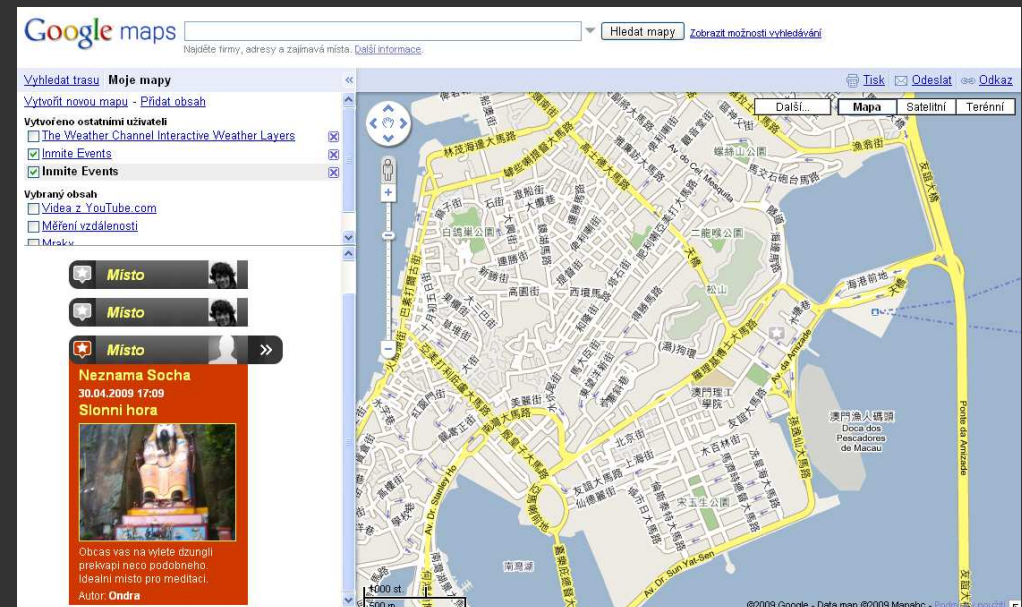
Google maps

Hledat mapy Zobrazit možnosti vyhledávání

Najděte firmy, adresy a zajímavá místa. Další informace.

Vyhledat trasu Moje mapy

Vytvořit novou mapu - Přidat obsah

Vytvořeno ostatními uživateli

The Weather Channel Interactive Weather Layers

Inmite Events

Inmite Events

Vybraný obsah

Videa z YouTube.com

Měření vzdálenosti

Mraky

Tisk Odeslat Odkaz

Další... Mapa Satelitní Terénní

Místo

Místo

Místo

Neznama Socha

30.04.2009 17:09

Slonni hora

Obcas vas na vylete dzungli prekvapi neco podobneho. Idealni misto pro meditaci.

Autor: Ondra

1000 st

500 m

©2009 Google - Data map ©2009 Mapabc - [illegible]

Av. do Cel. Mesquita

Av. de Almeida

Av. Dr. Stanley Ho

Av. Dr. Sun Yat-Sen

Ponte da Amizade

Doca dos Pescadores de Macau